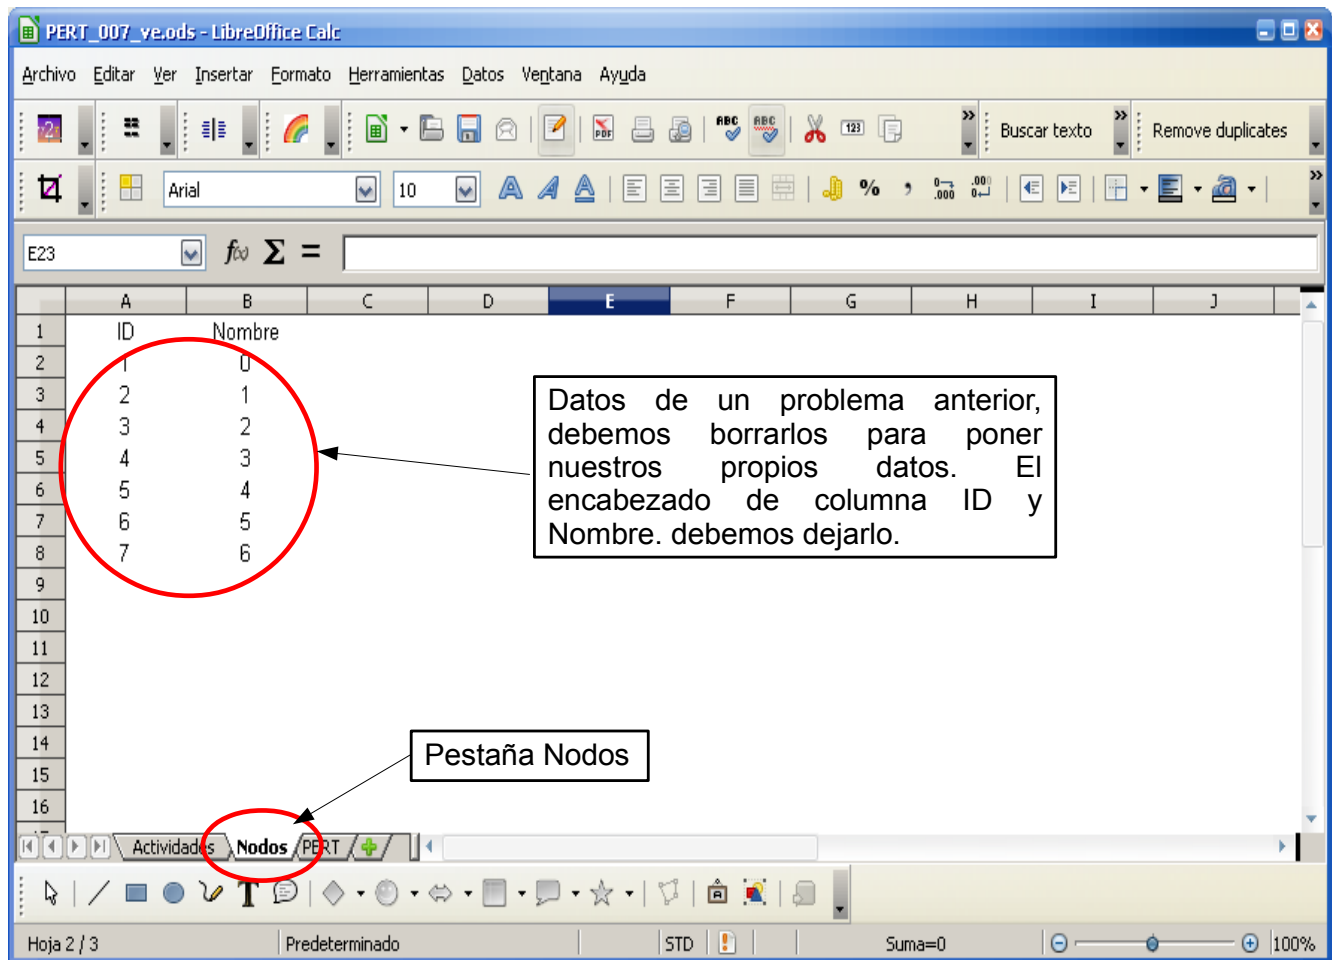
PERT_007_ve.ods - LibreOffice Calc

Archivo Editar Ver Insertar Formato Herramientas Datos Ventana Ayuda

Buscar texto
Remove duplicates

Arial
10

E23

| | A | B | C | D | E | F | G | H | I | J |
|---|---|---|---|---|---|---|---|---|---|---|
| 1 | ID | Nombre | | | | | | | | |
| 2 | 1 | 0 | | | | | | | | |
| 3 | 2 | 1 | | | | | | | | |
| 4 | 3 | 2 | | | | | | | | |
| 5 | 4 | 3 | | | | | | | | |
| 6 | 5 | 4 | | | | | | | | |
| 7 | 6 | 5 | | | | | | | | |
| 8 | 7 | 6 | | | | | | | | |
| 9 | | | | | | | | | | |
| 10 | | | | | | | | | | |
| 11 | | | | | | | | | | |
| 12 | | | | | | | | | | |
| 13 | | | | | | | | | | |
| 14 | | | | | | | | | | |
| 15 | | | | | | | | | | |
| 16 | | | | | | | | | | |

Datos de un problema anterior, debemos borrarlos para poner nuestros propios datos. El encabezado de columna ID y Nombre. debemos dejarlo.

Pestaña Nodos

Actividades Nodos PERT

Hoja 2 / 3 Predeterminado STD Suma=0 100%